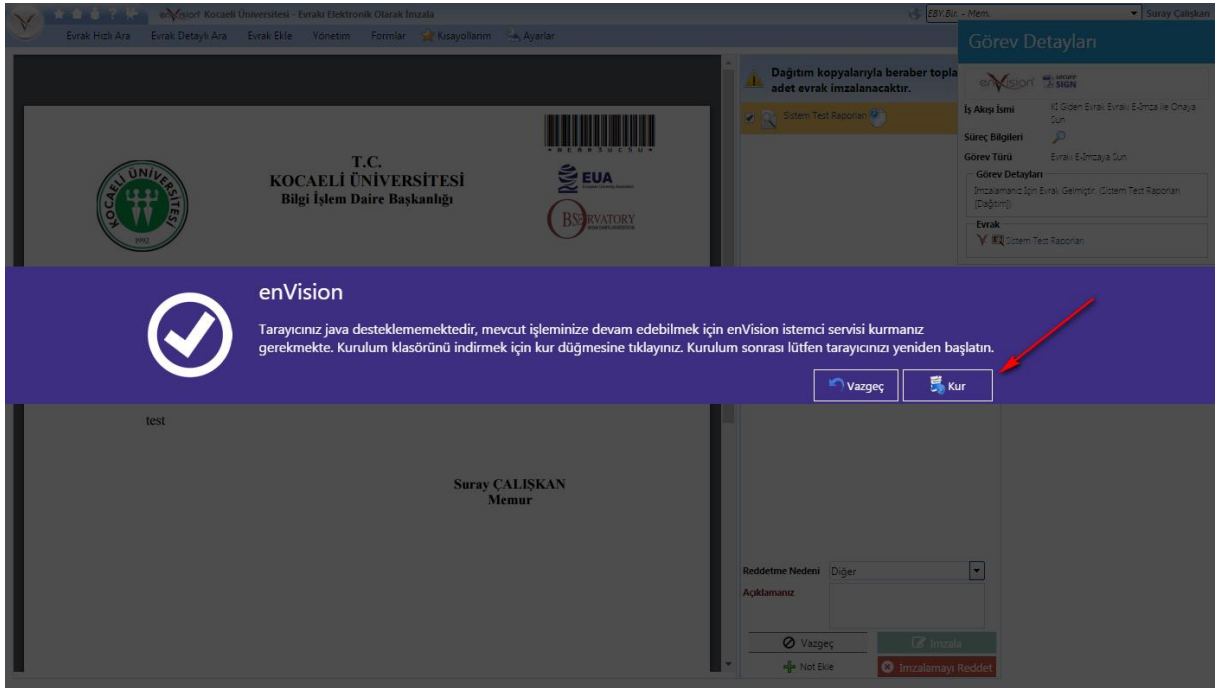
enVision Kocaeli Üniversitesi - Evrakı Elektronik Olarak İmzala
EBY.Bir. - Mem. Suray Çalışkan

Evrak Hızlı Ara Evrak Detaylı Ara Evrak Ekle Yönetim Formlar Kısayollarım Ayarlar

Görev Detayları

enVision SECURE SIGN

İş Akışı İsmi: KI Giden Evrak Evrakı E-İmza ile Onaya Sun
Süreç Bilgileri
Görev Türü: Evrakı E-İmzaya Sun
Görev Detayları
İmzalamanız İçin Evrak Gelmiştir. (Sistem Test Raporları [Dağıtım])
Evrak
Sistem Test Raporları

Dağıtım kopyalarıyla beraber topla adet evrak imzalanacaktır.
Sistem Test Raporları

T.C.
KOCAELİ ÜNİVERSİTESİ
Bilgi İşlem Daire Başkanlığı

KOCAELİ ÜNİVERSİTESİ 1992

EUA

BSERVATORY

enVision

Tarayıcınız java desteklememektedir, mevcut işleminize devam edebilmek için enVision istemci servisi kurmanız gerekmekte. Kurulum klasörünü indirmek için kur düğmesine tıklayınız. Kurulum sonrası lütfen tarayıcınızı yeniden başlatın.

Vazgeç Kur

test

Suray ÇALIŞKAN
Memur

Reddetme Nedeni: Diğer
Açıklamanız

Vazgeç İmzala
Not Ekle İmzalamayı Reddet